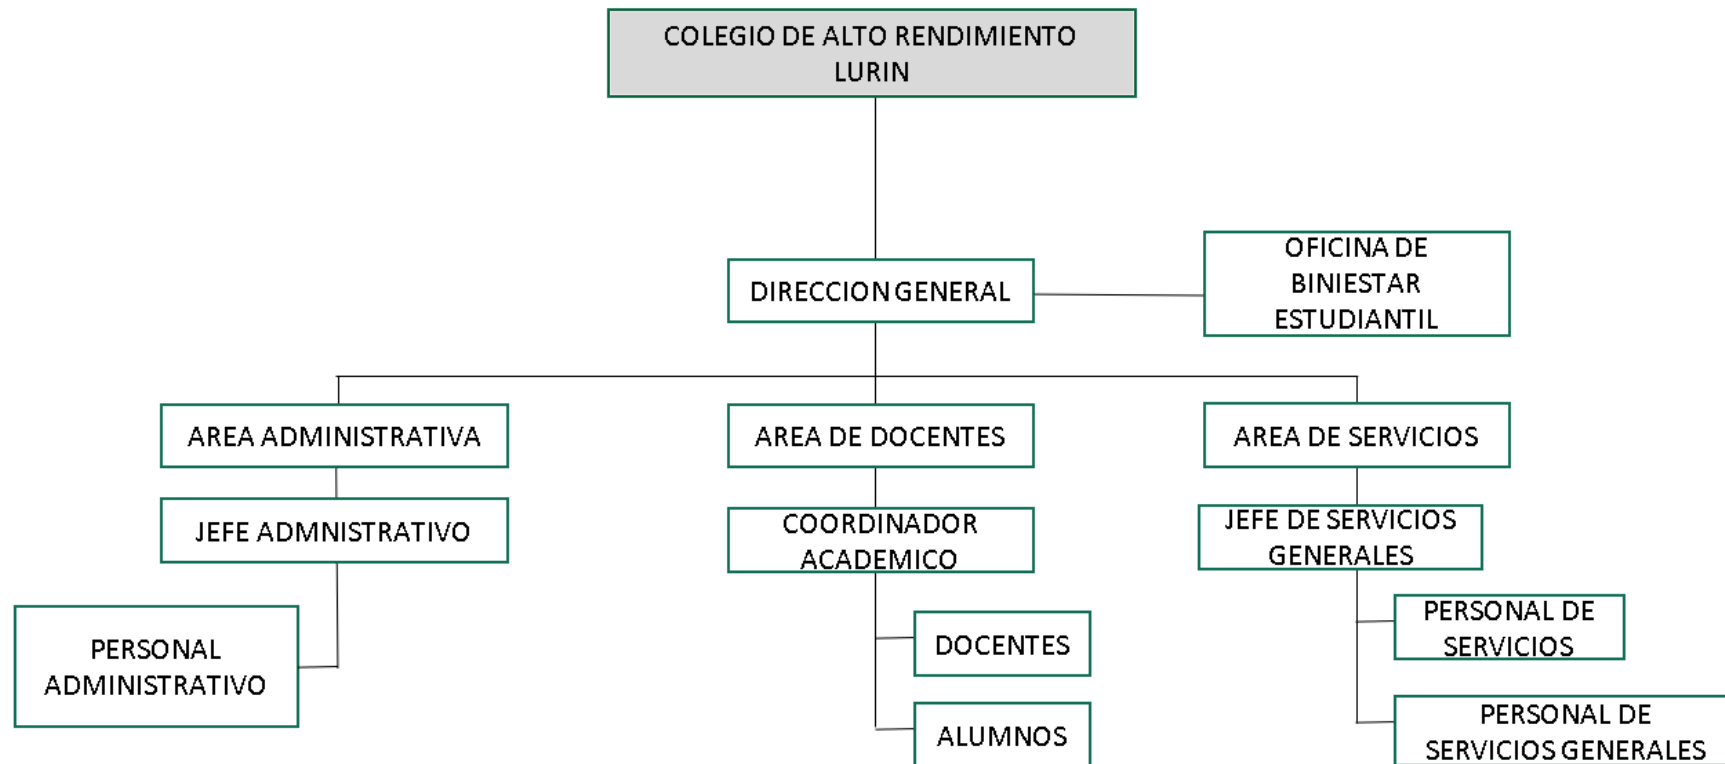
COLEGIO DE ALTO RENDIMIENTO LURIN

DIRECCION GENERAL

OFICINA DE BINIESTAR ESTUDIANTIL

AREA ADMINISTRATIVA

JEFE ADMNISTRATIVO

PERSONAL ADMINISTRATIVO

AREA DE DOCENTES

COORDINADOR ACADEMICO

DOCENTES

ALUMNOS

AREA DE SERVICIOS

JEFE DE SERVICIOS GENERALES

PERSONAL DE SERVICIOS

PERSONAL DE SERVICIOS GENERALES